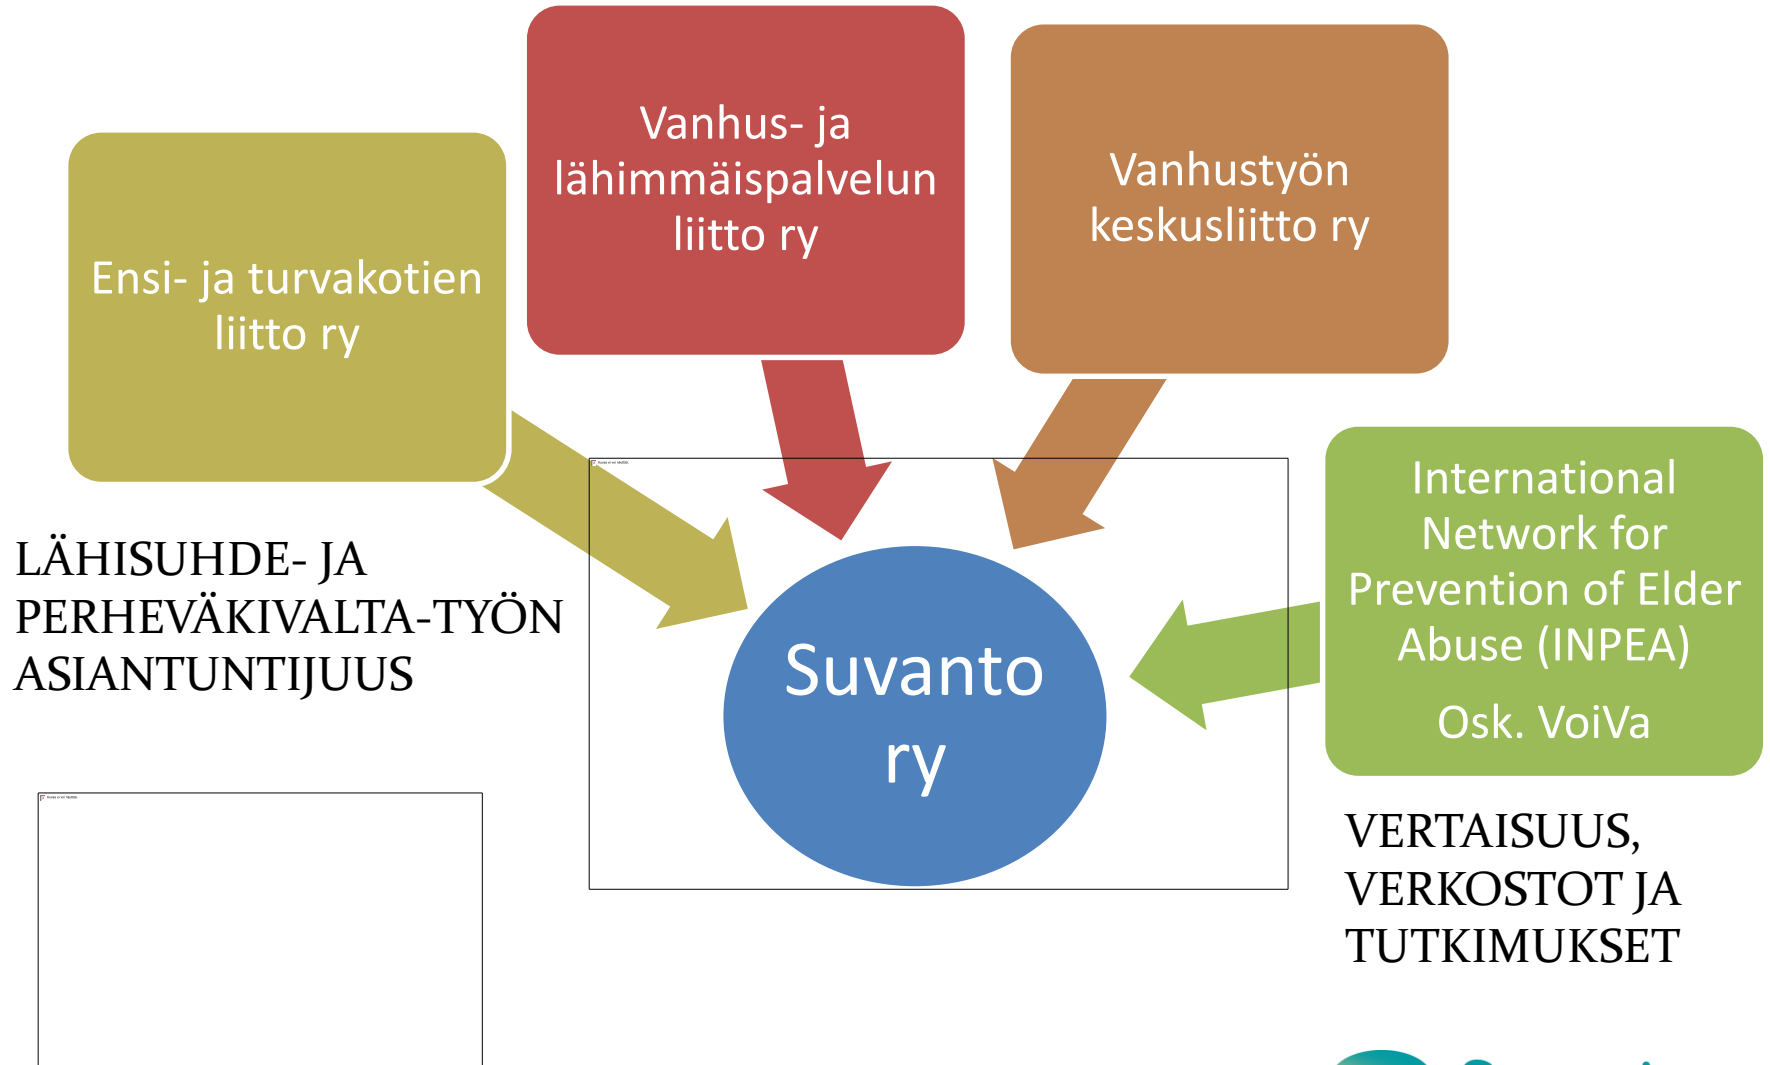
Ensi- ja turvakotien liitto ry

Vanhus- ja lähimmäispalvelun liitto ry

Vanhustyön keskusliitto ry

International Network for Prevention of Elder Abuse (INPEA)

Osk. VoiVa

LÄHISUHDE- JA PERHEVÄKIVALTA-TYÖN ASIANTUNTIJUUS

Suvanto ry

VERTAISUUS, VERKOSTOT JA TUTKIMUKSET